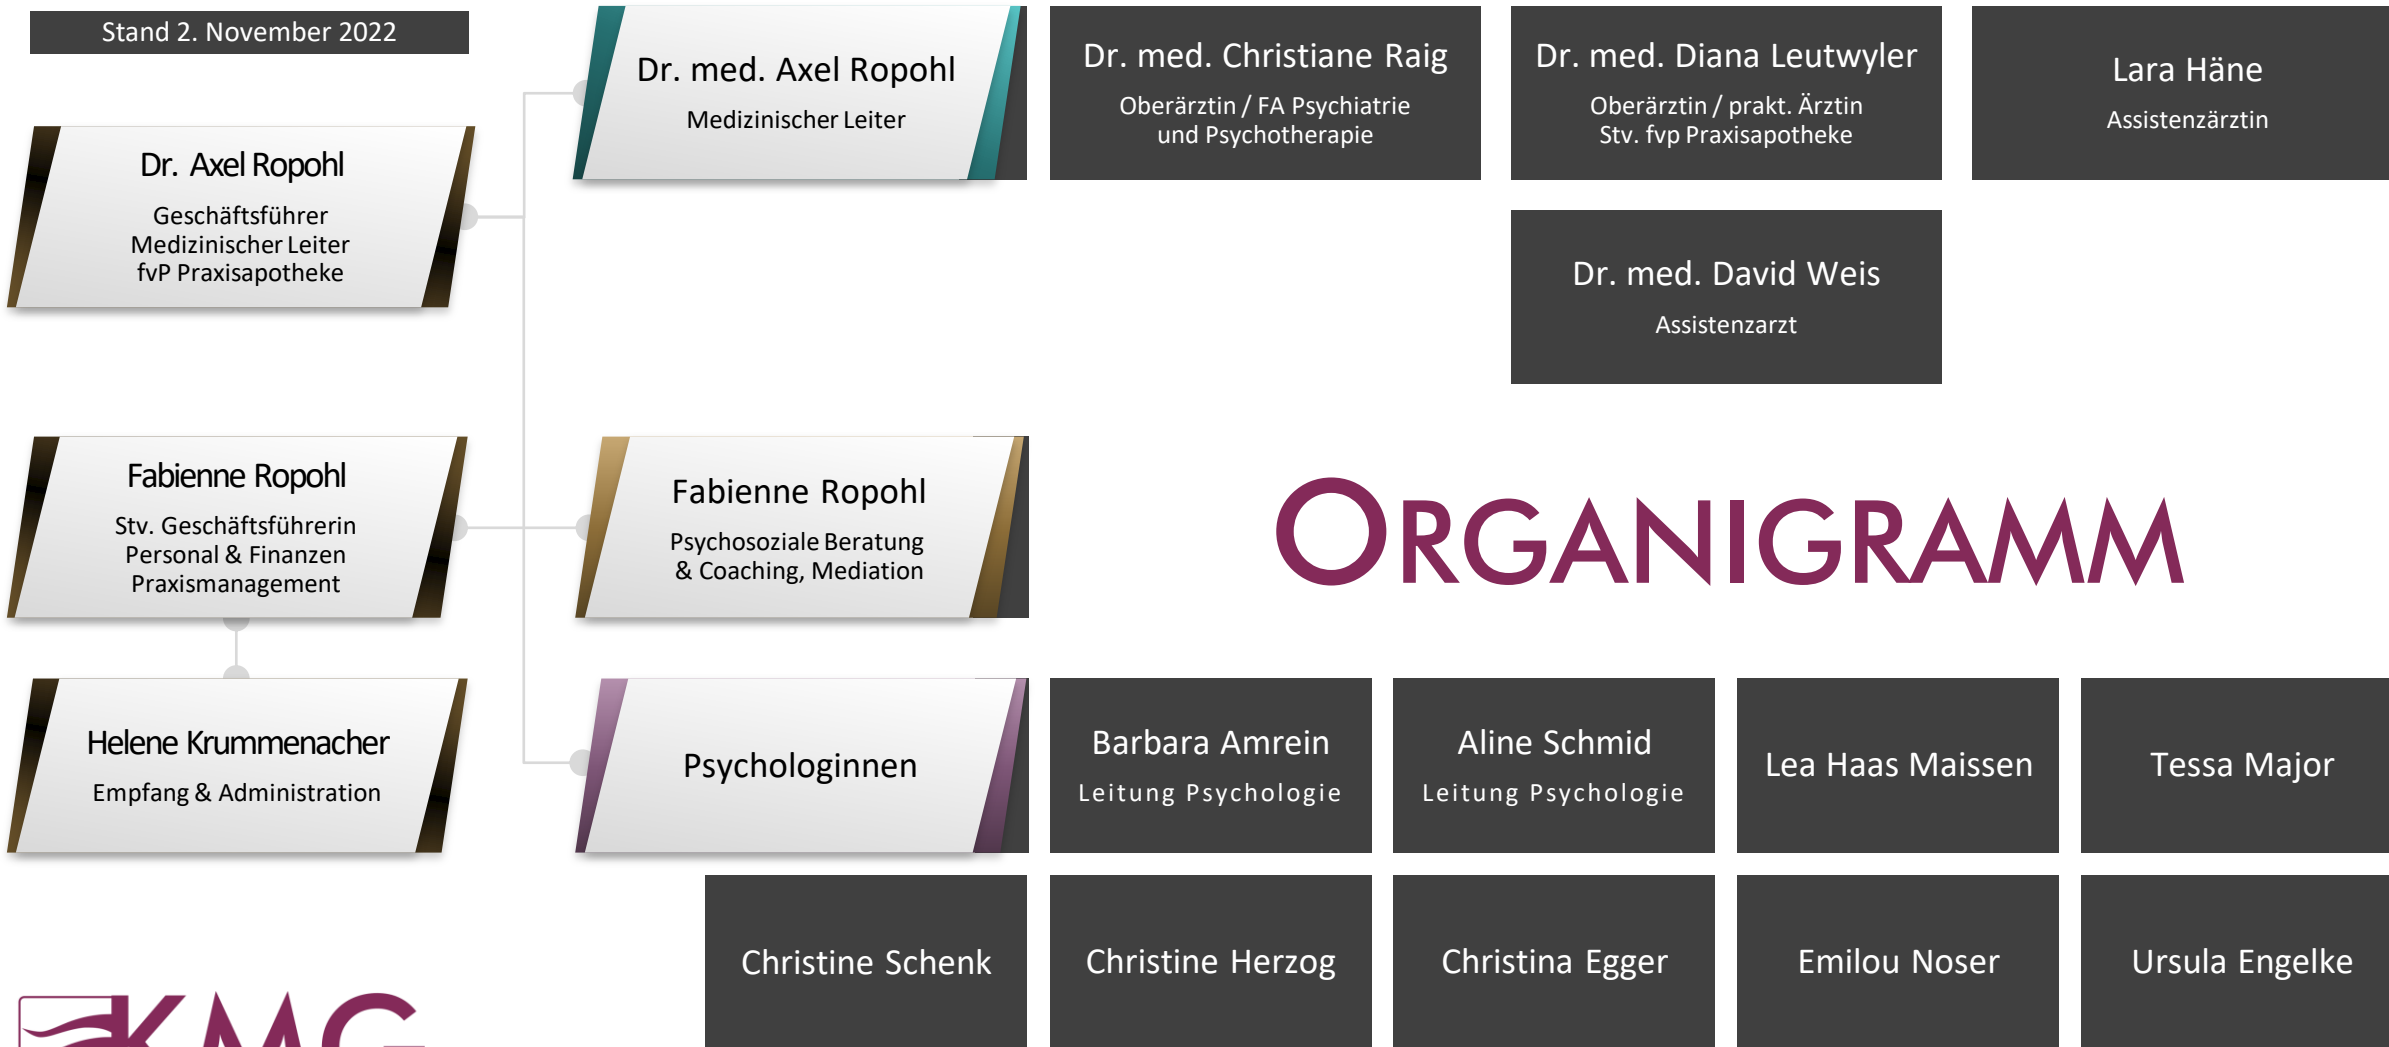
Stand 2. November 2022

Dr. Axel Ropohl
Geschäftsführer
Medizinischer Leiter
fvP Praxisapotheke

Dr. med. Axel Ropohl
Medizinischer Leiter

Dr. med. Christiane Raig
Oberärztin / FA Psychiatrie und Psychotherapie

Dr. med. Diana Leutwyler
Oberärztin / prakt. Ärztin
Stv. fvp Praxisapotheke

Lara Häne
Assistenzärztin

Dr. med. David Weis
Assistenzarzt

Fabienne Ropohl
Stv. Geschäftsführerin
Personal & Finanzen
Praxismanagement

Fabienne Ropohl
Psychosoziale Beratung & Coaching, Mediation

ORGANIGRAMM

Helene Krummenacher
Empfang & Administration

Psychologinnen

Barbara Amrein
Leitung Psychologie

Aline Schmid
Leitung Psychologie

Lea Haas Maissen

Tessa Major

Christine Schenk

Christine Herzog

Christina Egger

Emilou Noser

Ursula Engelke

KMG